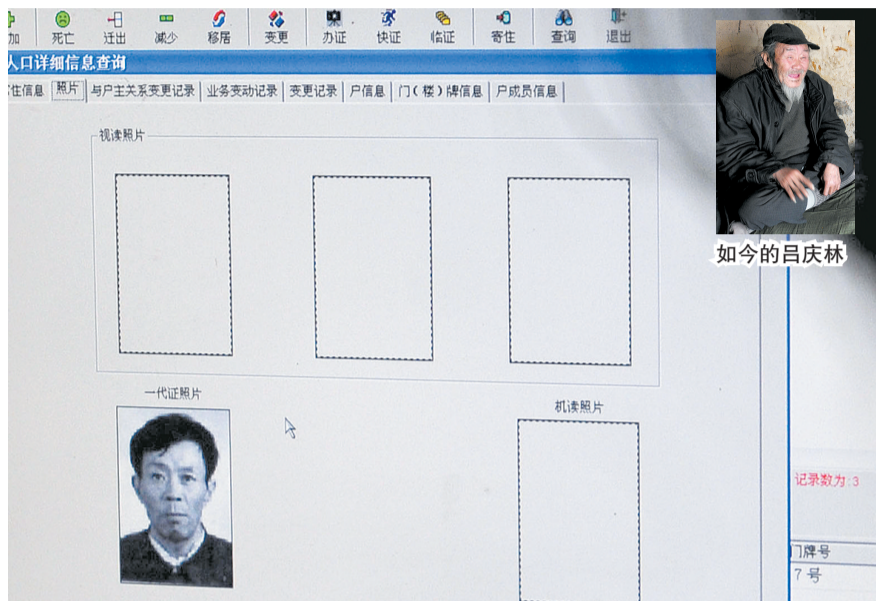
加 死亡 迁出 减少 移居 变更 办证 快证 临证 寄住 查询 退出

人口详细信息查询

住信息 照片 与户主关系变更记录 业务变动记录 变更记录 户信息 门（楼）牌信息 户成员信息

视读照片

一代证照片

机读照片

如今的吕庆林

记录数为 3

门牌号

7 号